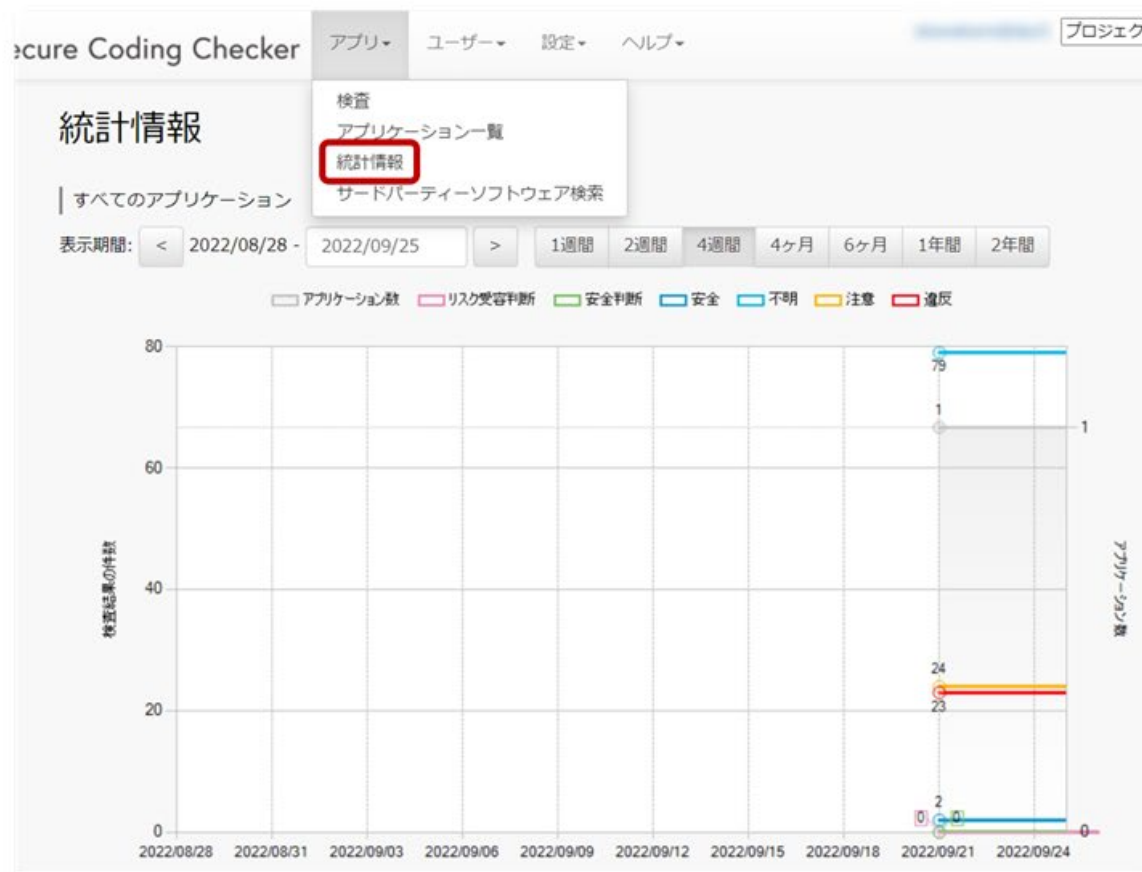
ecure Coding Checker アプリ▾ ユーザー▾ 設定▾ ヘルプ▾ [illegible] プロジェク

検査
アプリケーション一覧
統計情報
サードパーティーソフトウェア検索

統計情報

すべてのアプリケーション

表示期間: < 2022/08/28 - 2022/09/25 > 1週間 2週間 4週間 4ヶ月 6ヶ月 1年間 2年間

アプリケーション数 リスク受容判断 安全判断 安全 不明 注意 違反

80
60
40
20
0

検査結果の件数

アプリケーション数

79
1
1
24
23
2
0
0
0

2022/08/28 2022/08/31 2022/09/03 2022/09/06 2022/09/09 2022/09/12 2022/09/15 2022/09/18 2022/09/21 2022/09/24